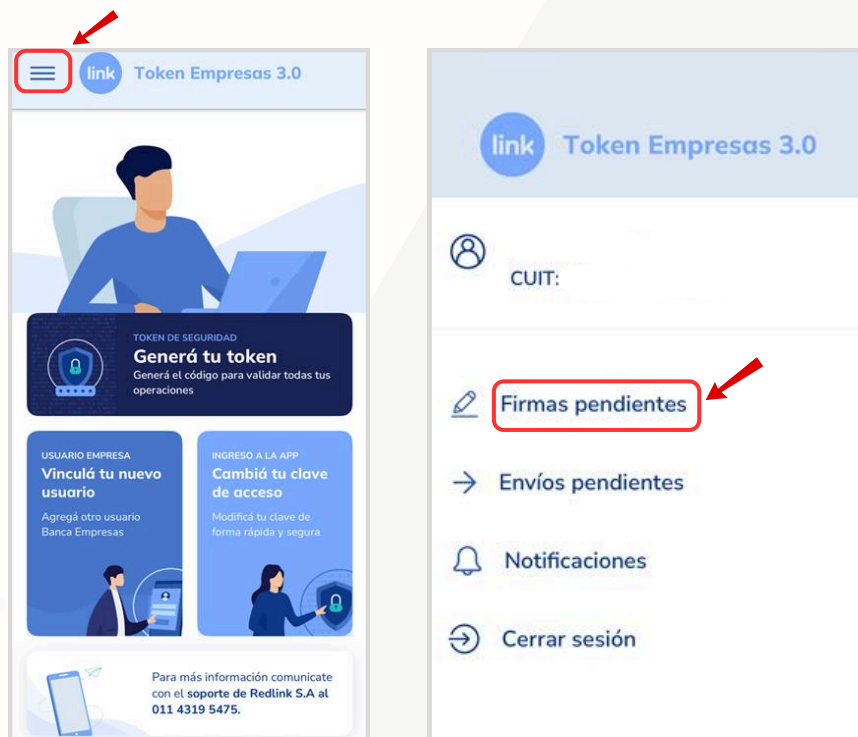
link Token Empresas 3.0

TOKEN DE SEGURIDAD
Generá tu token
Generá el código para validar todas tus operaciones

USUARIO EMPRESA
Vinculá tu nuevo usuario
Agregá otro usuario Banca Empresas

INGRESO A LA APP
Cambiá tu clave de acceso
Modificá tu clave de forma rápida y segura

Para más información comunicate con el soporte de Redlink S.A al 011 4319 5475.

link Token Empresas 3.0

CUIT:

Firmas pendientes

Envíos pendientes

Notificaciones

Cerrar sesión